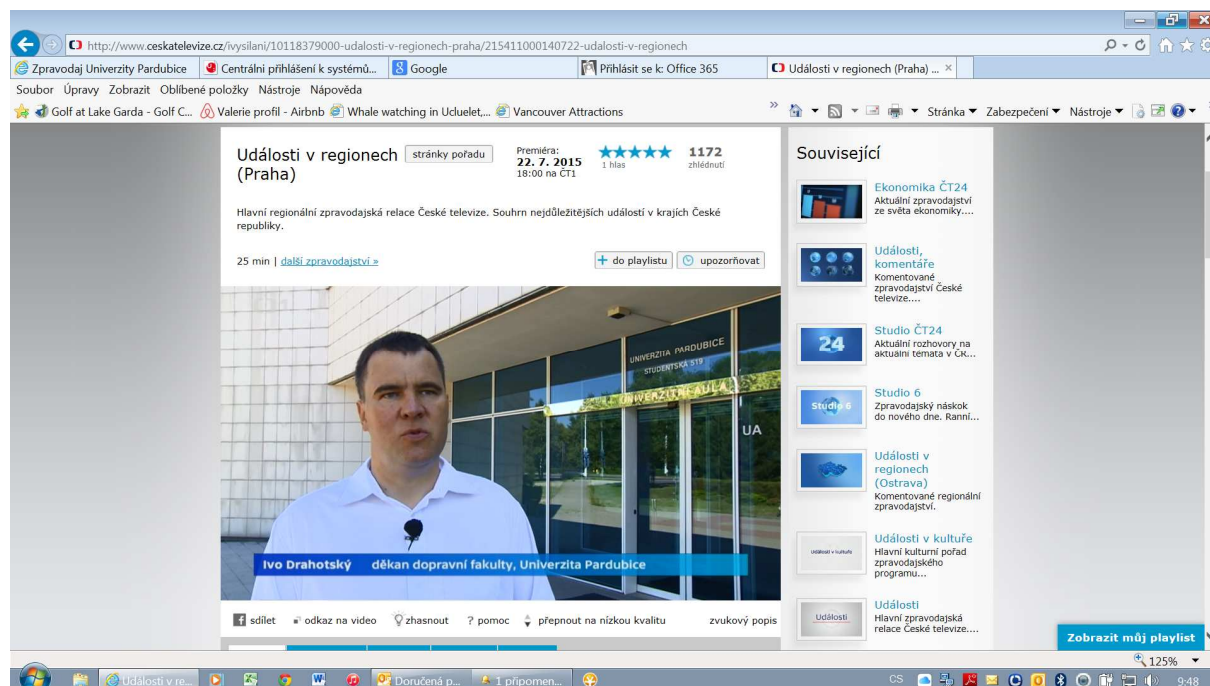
http://www.ceskatelevize.cz/ivysilani/10118379000-udalosti-v-regionech-praha/215411000140722-udalosti-v-regionech

Zpravodaj Univerzity Pardubice | Centrální přihlášení k systémů... | Google | Přihlásit se k: Office 365 | Události v regionech (Praha) ... ×

Soubor Úpravy Zobrazit Oblíbené položky Nástroje Nápověda

Golf at Lake Garda - Golf C... Valerie profil - Airbnb Whale watching in Ucluelet,... Vancouver Attractions

Stránka ▾ Zabezpečení ▾ Nástroje ▾

Události v regionech (Praha) stránky pořadu

Premiéra: 22. 7. 2015 18:00 na ČT1

★★★★★ 1 hlas

1172 zhlédnutí

Hlavní regionální zpravodajská relace České televize. Souhrn nejdůležitějších událostí v krajích České republiky.

25 min | další zpravodajství »

+ do playlistu | upozorňovat

UNIVERZITA PARDUBICE STUDENTSKÁ 519

UNIVERZITNÍ AULA

UA

Ivo Drahotský děkan dopravní fakulty, Univerzita Pardubice

sdílet | odkaz na video | zhasnout | ? pomoc | přepnout na nízkou kvalitu | zvukový popis

Související

Ekonomika ČT24
Aktuální zpravodajství ze světa ekonomiky....

Události, komentáře
Komentované zpravodajství České televize....

24
Studio ČT24
Aktuální rozhovory na aktuální témata v ČR...

Studio 6
Studio 6
Zpravodajský náskok do nového dne. Ranní...

Události v regionech (Ostrava)
Komentované regionální zpravodajství.

Události v kultuře
Události v kultuře
Hlavní kulturní pořad zpravodajského programu...

Události
Události
Hlavní zpravodajská relace České televize....

Zobrazit můj playlist

125%

Události v re... | Doručená p... | 1 připomen...

CS 9:48